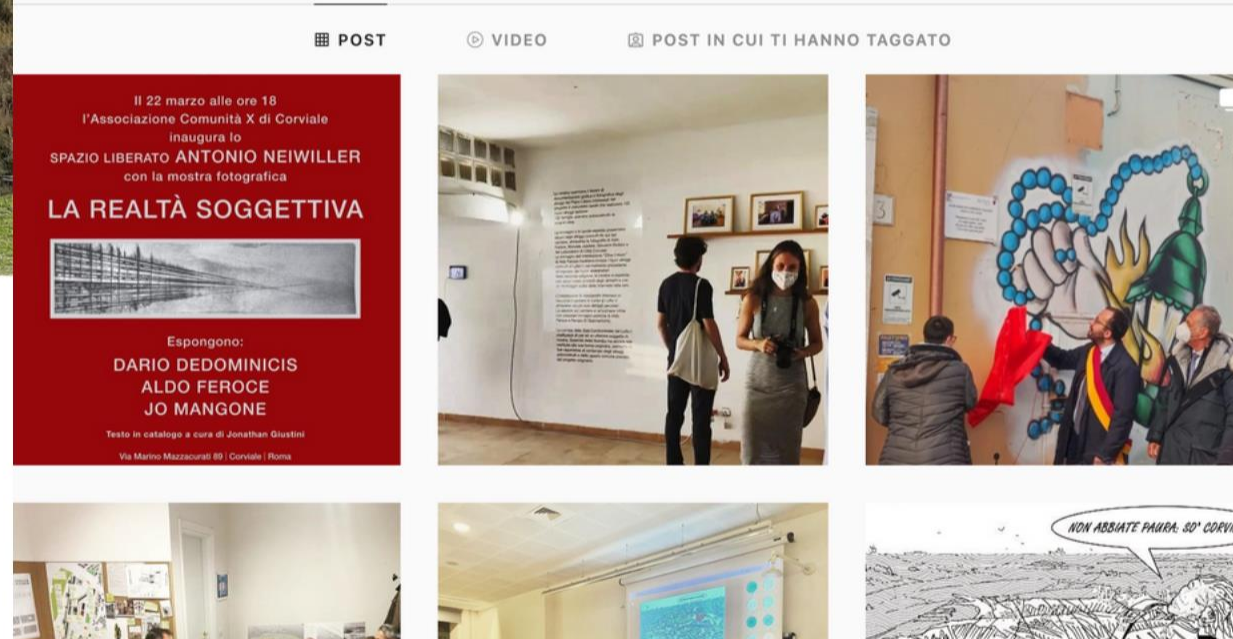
POST VIDEO POST IN CUI TI HANNO TAGGATO

Il 22 marzo alle ore 18
l'Associazione Comunità X di Corviale
inaugura lo
SPAZIO LIBERATO ANTONIO NEIWILLER
con la mostra fotografica
LA REALTÀ SOGGETTIVA

Espongono:
DARIO DEDOMINICIS
ALDO FEROCE
JO MANGONE

Testo in catalogo a cura di Jonathan Giustini

Via Marino Mazzacurati 89 | Corviale | Roma

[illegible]

NON ABBIATE PAURA, SO' CORV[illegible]